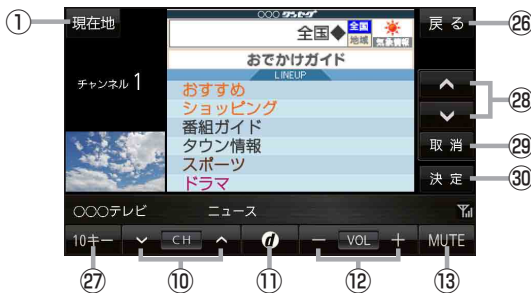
①
現在地
チャンネル 1
○○○ ワンセグ
全国◆ 全国 地域 気象情報
おでかけガイド
LINEUP
おすすめ
ショッピング
番組ガイド
タウン情報
スポーツ
ドラマ
戻る
㉖
⌃
⌄
㉘
取消
㉙
決定
㉚
○○○テレビ
ニュース
10キー
⌄ CH ⌃
d
− VOL +
MUTE
㉗
⑩
⑪
⑫
⑬